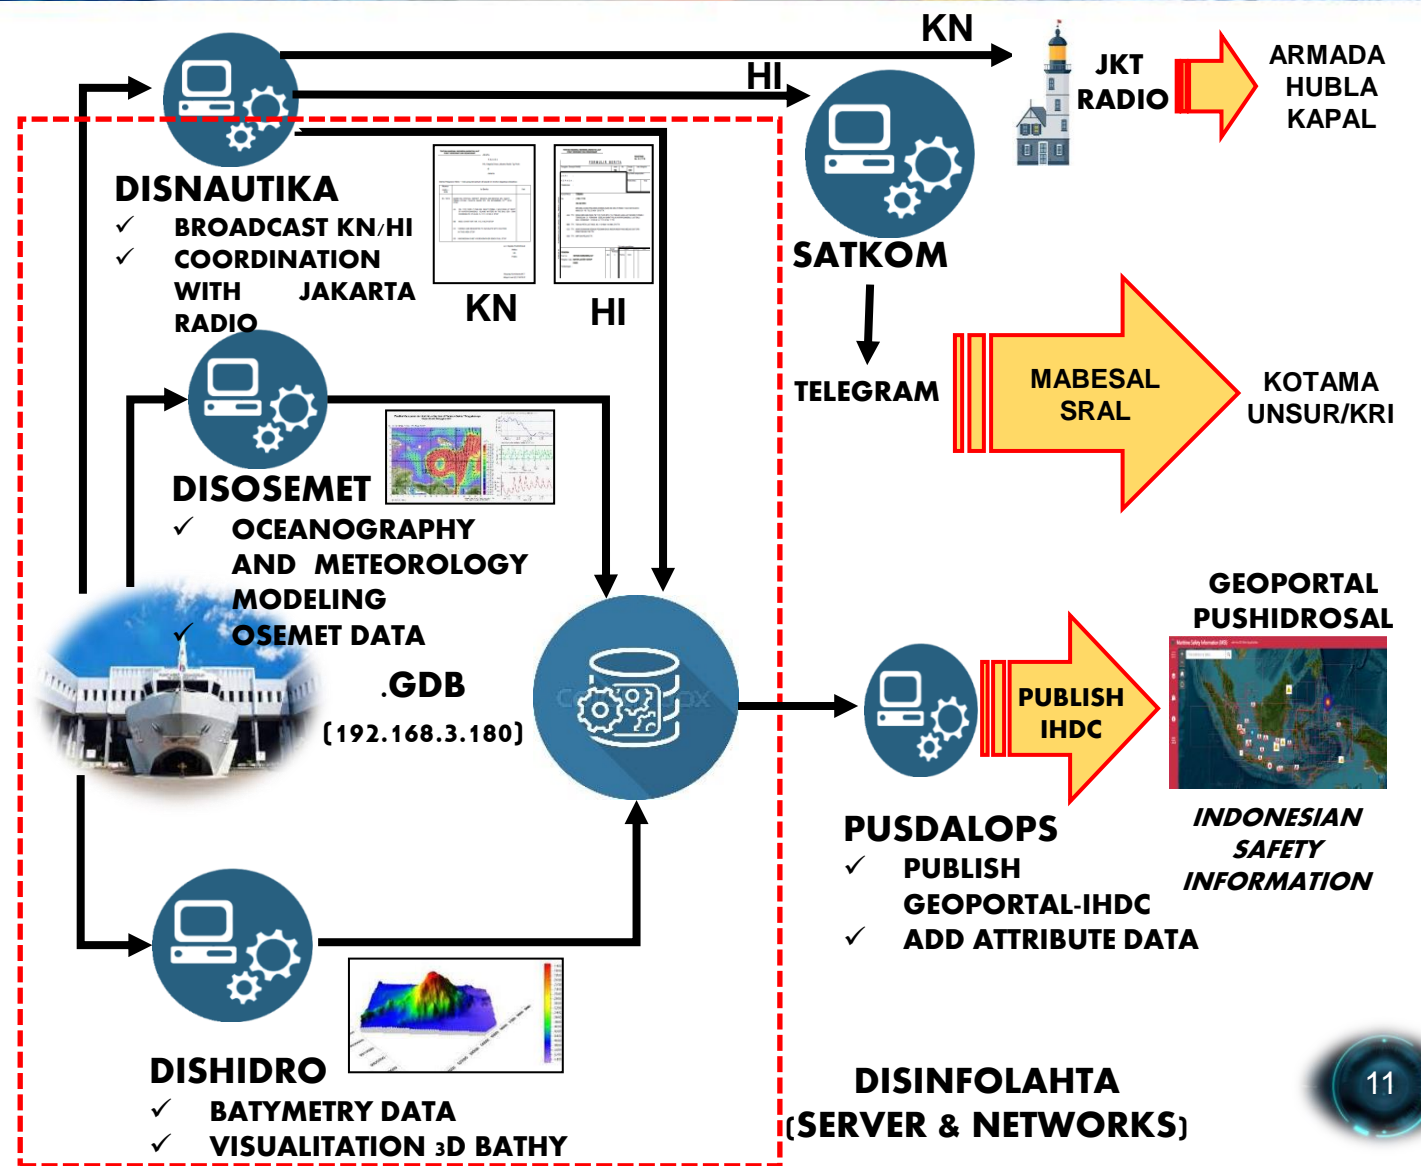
KN

HI

JKT RADIO

ARMADA HUBLA KAPAL

DISNAUTIKA
✓ BROADCAST KN/HI
✓ COORDINATION WITH JAKARTA RADIO

KN

HI

SATKOM

TELEGRAM

MABESAL SRAL

KOTAMA UNSUR/KRI

DISOSEMET
✓ OCEANOGRAPHY AND METEOROLOGY MODELING
✓ OSEMET DATA

.GDB
(192.168.3.180)

GEOPORTAL PUSHIDROSAL

PUBLISH IHDC

PUSDALOPS
✓ PUBLISH GEOPORTAL-IHDC
✓ ADD ATTRIBUTE DATA

INDONESIAN SAFETY INFORMATION

DISHIDRO
✓ BATYMETRY DATA
✓ VISUALITATION 3D BATHY

DISINFOLAHTA
(SERVER & NETWORKS)

11